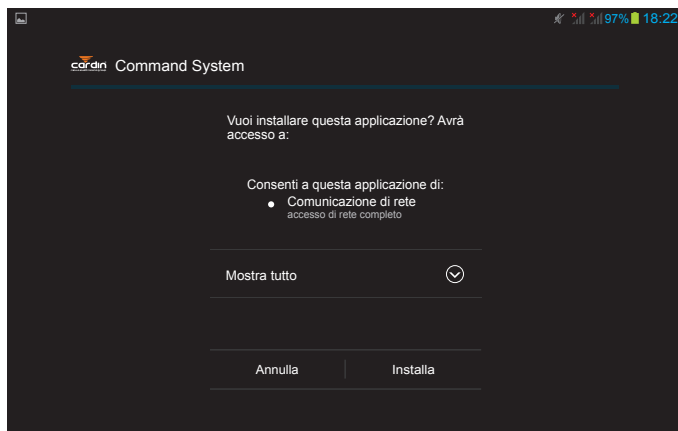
97% 18:22

cardin Command System

Vuoi installare questa applicazione? Avrà accesso a:

Consenti a questa applicazione di:
• Comunicazione di rete
accesso di rete completo

Mostra tutto

Annulla Installa